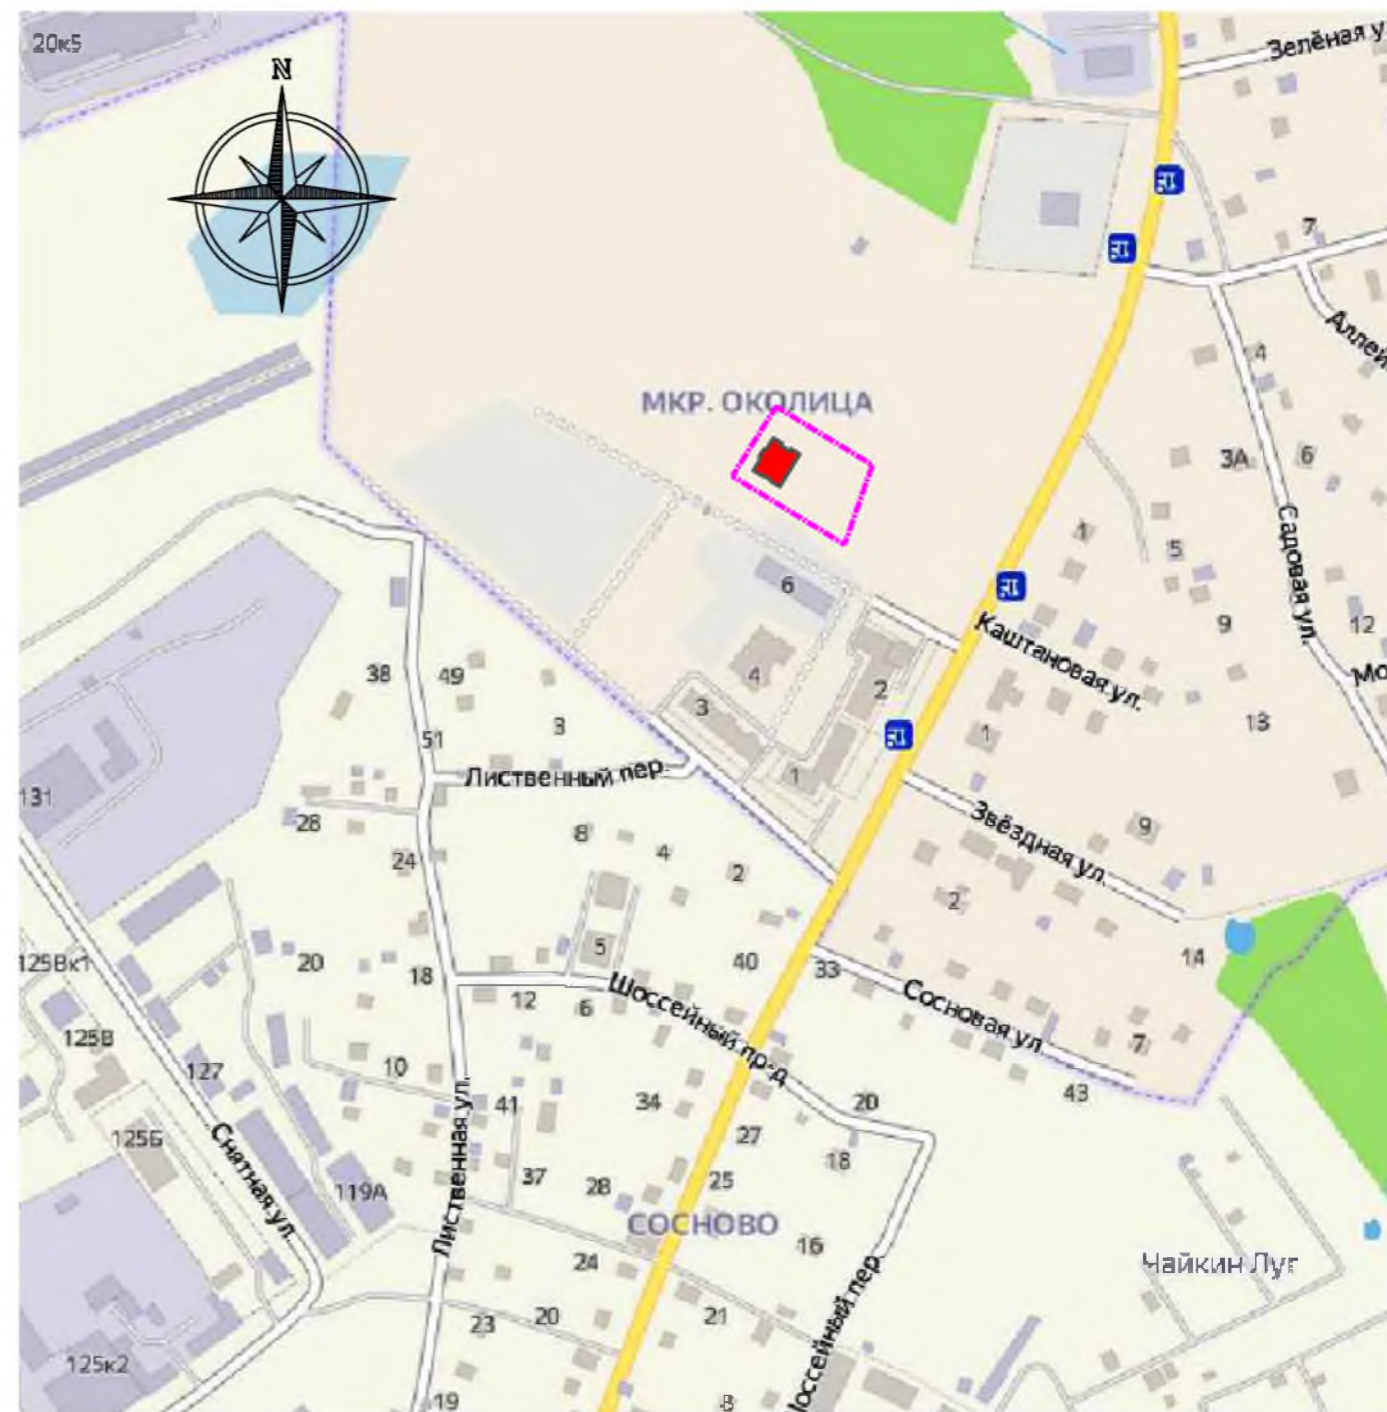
20к5
N
Зелёная ул.
7
Аллея
МКР. ОКОЛИЦА
4
3А
6
1
5
Садовая ул.
6
9
12
Каштановая ул.
Мо
4
2
13
3
1
1
38
49
3
51
Лиственный пер.
131
28
8
4
9
24
2
Звёздная ул.
2
5
40
33
14
125Вк1
20
18
12
6
Шоссейный пр-д
Сосновая ул.
7
125В
127
10
43
20
41
34
Лиственная ул.
125Б
27
18
Снятная ул.
37
25
119А
28
СОСНОВО
16
Чайкин Луг
24
Шоссейный пер.
20
23
21
125к2
19
8